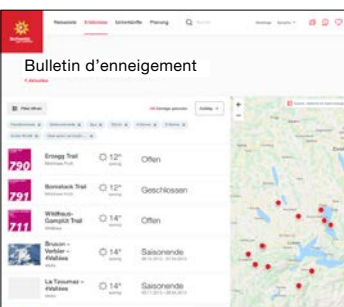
Reiseziele Erlebnisse Unterkünfte Planung

Bulletin d'enneigement

790 Erzegg Trail 12° Offen

791 Bonistock Trail 12° Geschlossen

711 Wildhaus-Gamplüt Trail 14° Offen

Bruson - Verbier - 4Vallées 14° Saisonende

La Tzoumaz - 4Vallées 14° Saisonende